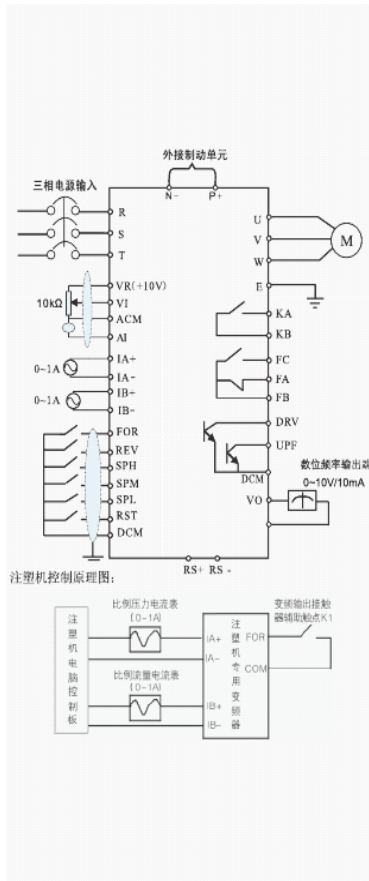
外接制动单元

N- P+

三相电源输入

R
S
T

U
V
W
E

M

VR(+10V)
VI
ACM
AI

10kΩ

0~1A
IA+
IA-

0~1A
IB+
IB-

FOR
REV
SPH
SPM
SPL
RST
DCM

KA
KB
FC
FA
FB
DRV
UPF
DCM
VO

数位频率输出端
0~10V/10mA

RS+ RS-

注塑机控制原理图:

注塑机电脑控制板

比例压力电流表
(0~1A)

比例流量电流表
(0~1A)

IA+
IA-
IB+
IB-

注塑机专用变频器

FOR
COM

变频输出接触器辅助触点K1